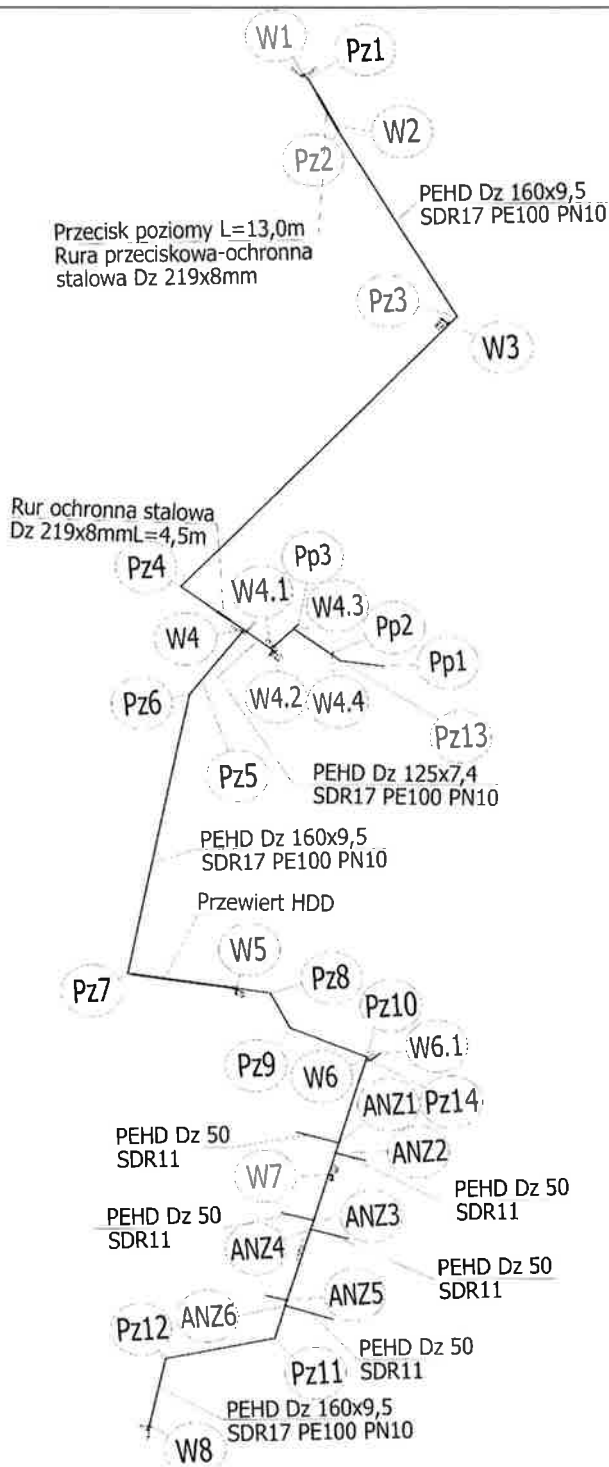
W1 Pz1

W2

Pz2

PEHD Dz 160x9,5
SDR17 PE100 PN10

Przecisk poziomy L=13,0m
Rura przeciskowa-ochronna
stalowa Dz 219x8mm

Pz3

W3

Rur ochronna stalowa
Dz 219x8mmL=4,5m

Pz4

Pp3

W4.1

W4.3

Pp2

W4

Pp1

Pz6

W4.2

W4.4

Pz13

Pz5

PEHD Dz 125x7,4
SDR17 PE100 PN10

PEHD Dz 160x9,5
SDR17 PE100 PN10

Przewiert HDD

W5

Pz7

Pz8

Pz10

W6.1

Pz9

W6

ANZ1

Pz14

PEHD Dz 50
SDR11

ANZ2

W7

PEHD Dz 50
SDR11

PEHD Dz 50
SDR11

ANZ3

ANZ4

PEHD Dz 50
SDR11

ANZ5

Pz12

ANZ6

PEHD Dz 50
SDR11

Pz11

PEHD Dz 160x9,5
SDR17 PE100 PN10

W8